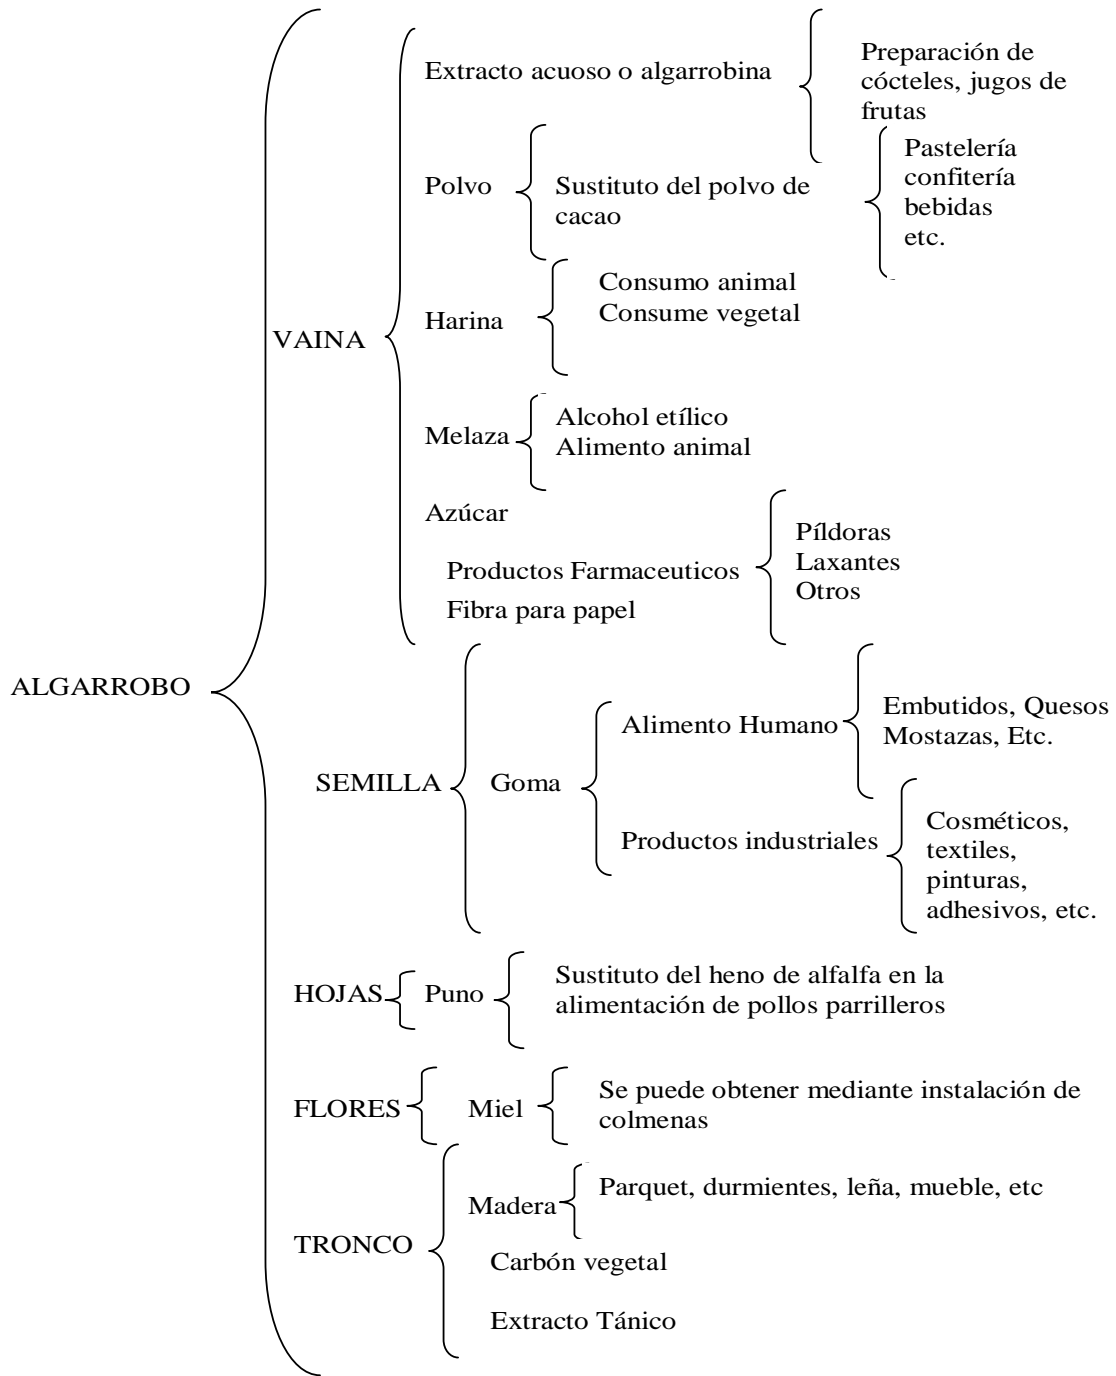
ALGARROBO

VAINA

Extracto acuoso o algarrobina

Preparación de cócteles, jugos de frutas

Polvo

Sustituto del polvo de cacao

Pastelería
confitería
bebidas
etc.

Harina

Consumo animal
Consume vegetal

Melaza

Alcohol etílico
Alimento animal

Azúcar

Productos Farmaceuticos

Píldoras
Laxantes
Otros

Fibra para papel

SEMILLA

Goma

Alimento Humano

Embutidos, Quesos
Mostazas, Etc.

Productos industriales

Cosméticos,
textiles,
pinturas,
adhesivos, etc.

HOJAS

Puno

Sustituto del heno de alfalfa en la alimentación de pollos parrilleros

FLORES

Miel

Se puede obtener mediante instalación de colmenas

TRONCO

Madera

Parquet, durmientes, leña, mueble, etc

Carbón vegetal

Extracto Tánico